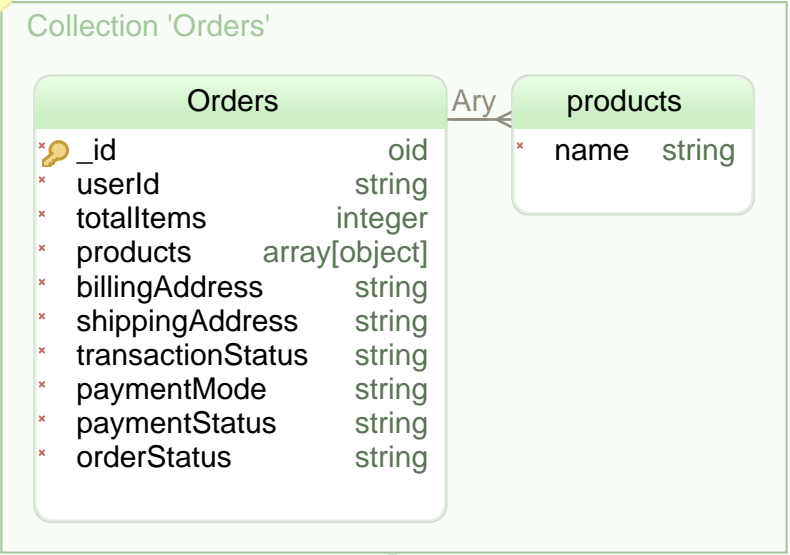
Collection 'Orders'

Orders

_id oid
userId string
totalItems integer
products array[object]
billingAddress string
shippingAddress string
transactionStatus string
paymentMode string
paymentStatus string
orderStatus string

Ary

products

name string